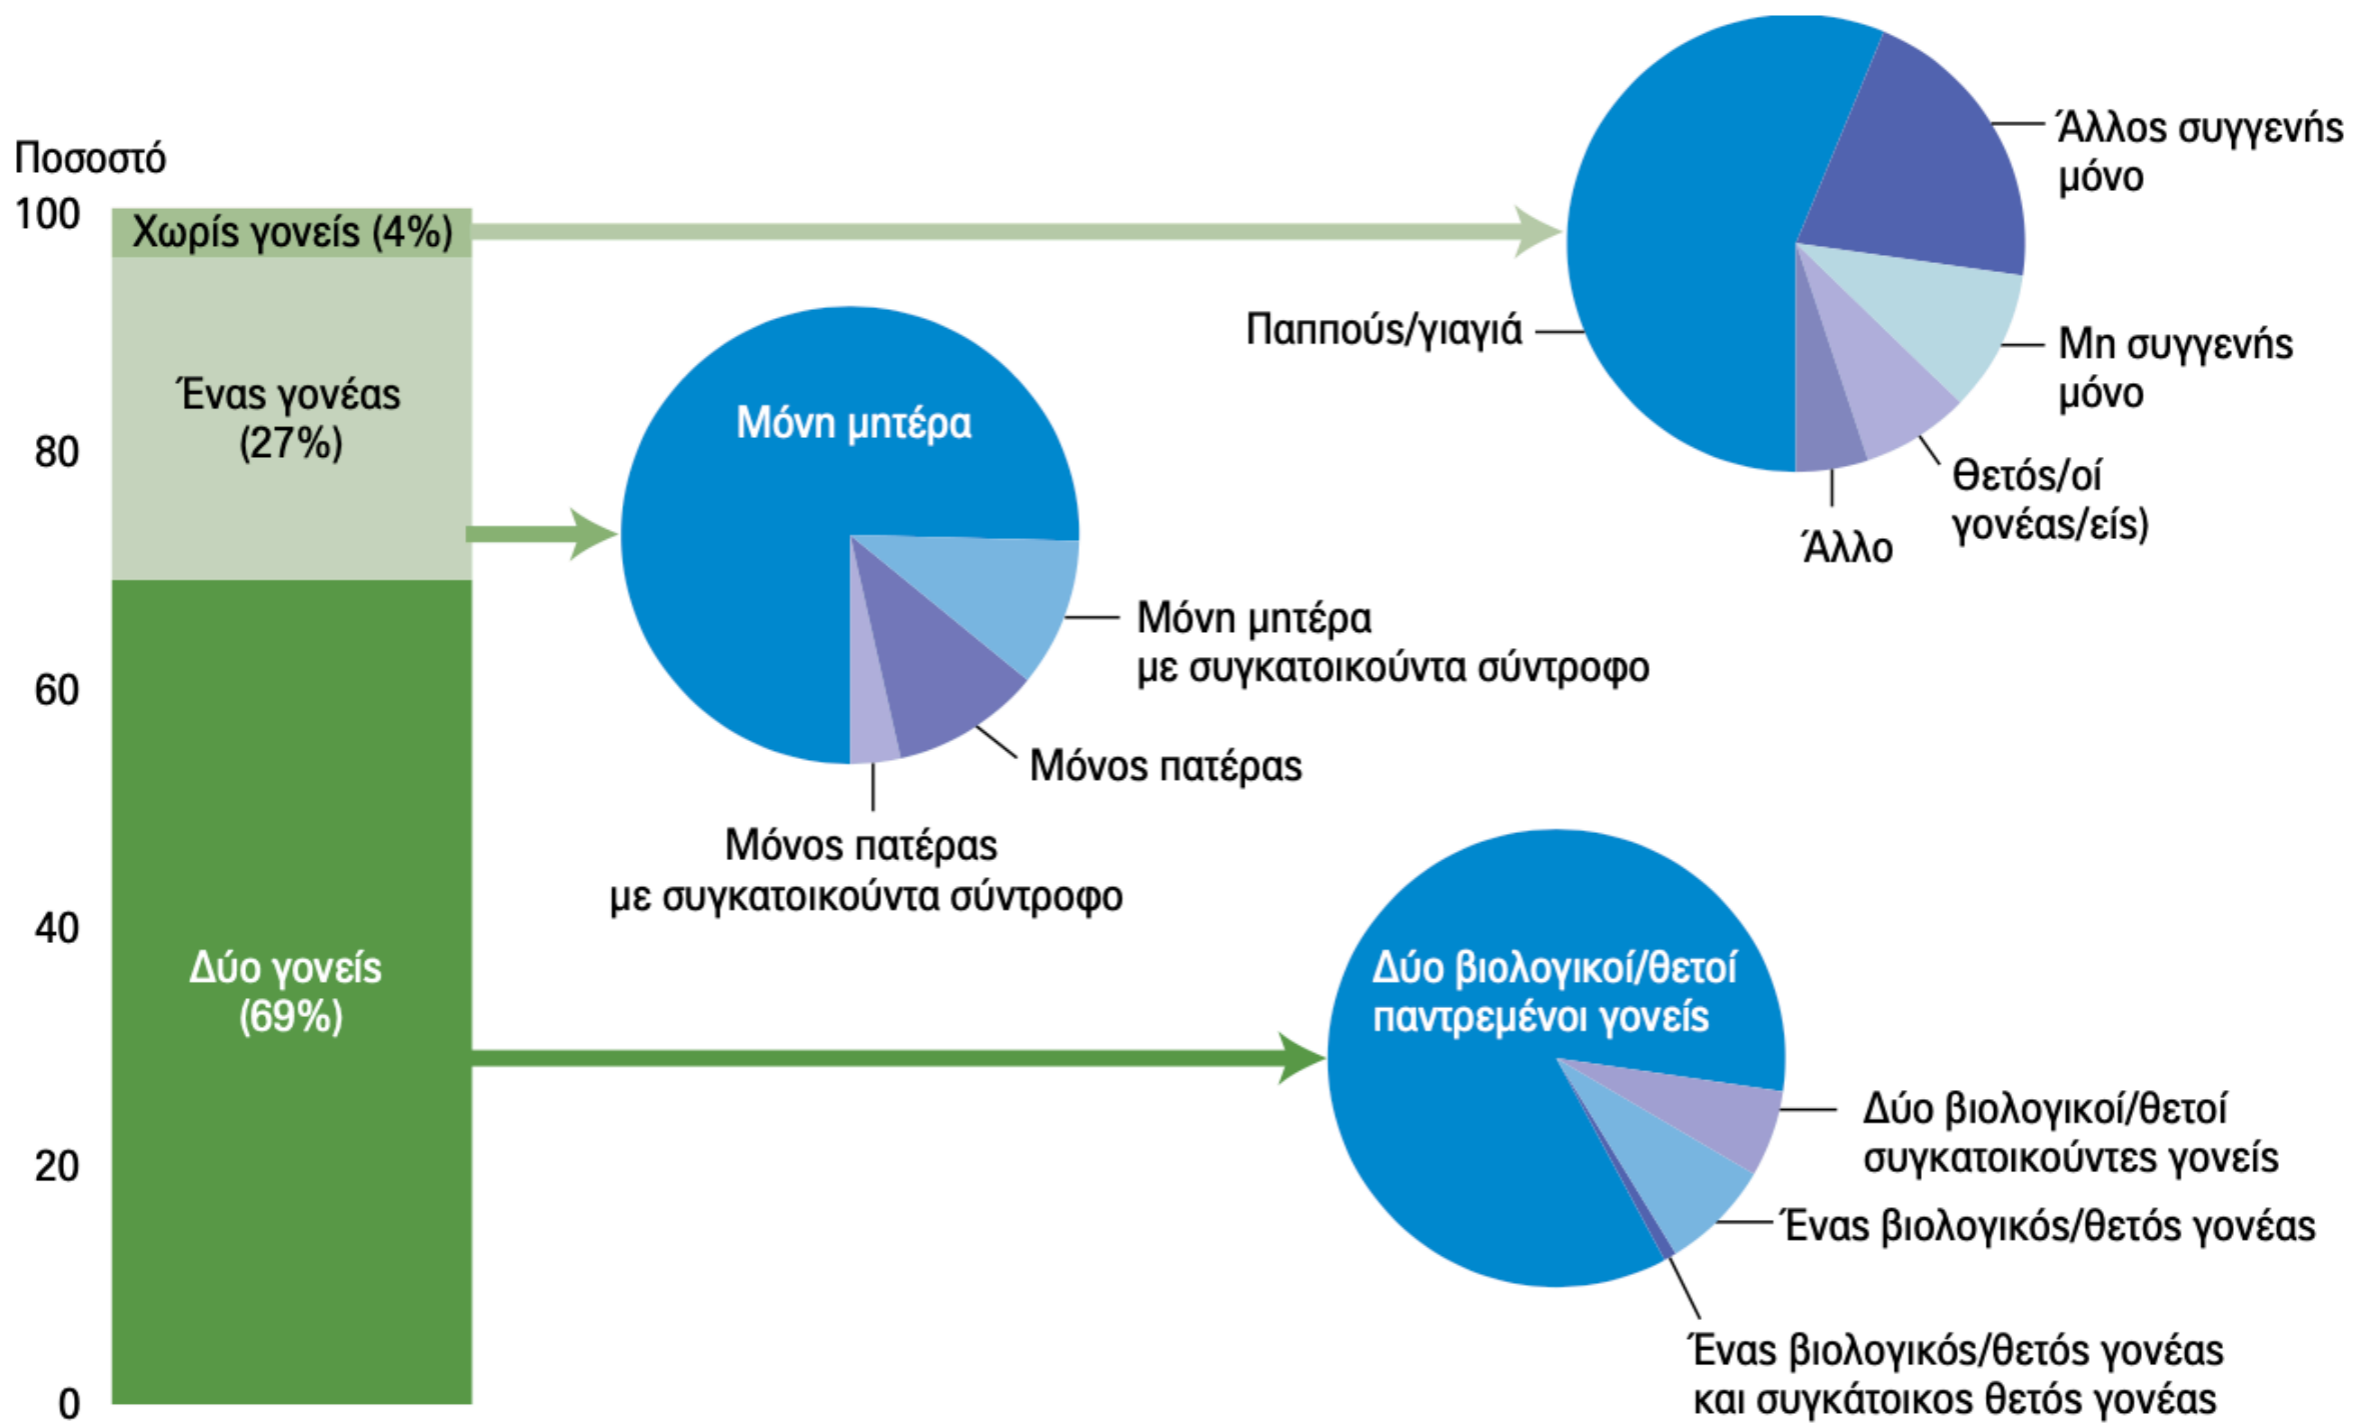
Ποσοστό
100
80
60
40
20
0

Χωρίς γονείς (4%)
Ένας γονέας (27%)
Δύο γονείς (69%)

Άλλος συγγενής μόνο
Παππούς/γιαγιά
Μη συγγενής μόνο
Θετός/οί γονέας/είς
Άλλο

Μόνη μητέρα
Μόνη μητέρα με συγκατοικούντα σύντροφο
Μόνος πατέρας
Μόνος πατέρας με συγκατοικούντα σύντροφο

Δύο βιολογικοί/θετοί παντρεμένοι γονείς
Δύο βιολογικοί/θετοί συγκατοικούντες γονείς
Ένας βιολογικός/θετός γονέας
Ένας βιολογικός/θετός γονέας και συγκάτοικος θετός γονέας